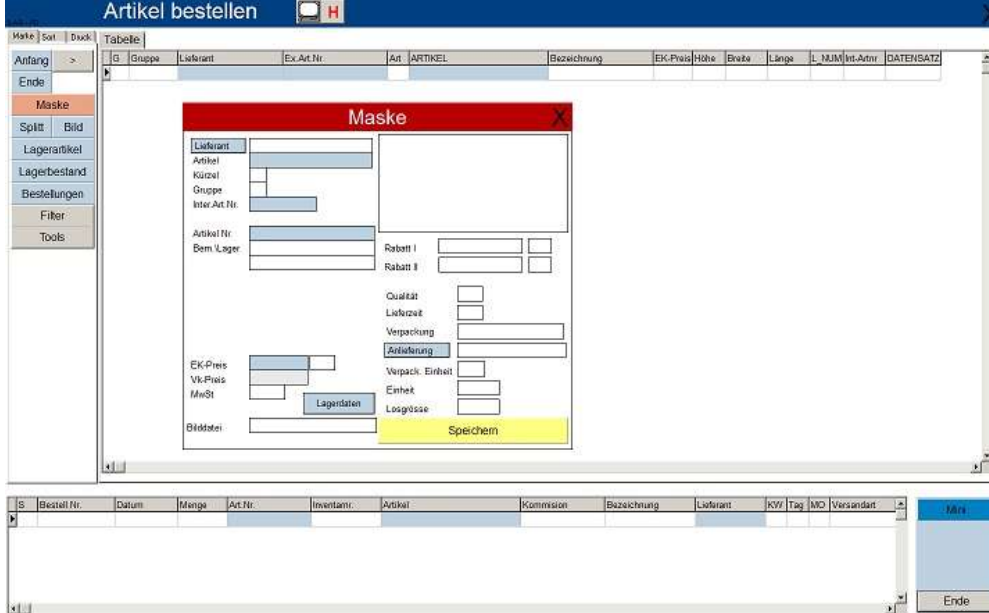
Artikel bestellen H

Maske | Sort | Druck

Tabelle

Anfang | >
Ende
Maske
Splitt | Bild
Lagerartikel
Lagerbestand
Bestellungen
Filter
Tools

| G | Gruppe | Lieferant | Ex.Art.Nr. | Art | ARTIKEL | Bezeichnung | EK-Preis | Höhe | Breite | Länge | L_NUM | Int-Artnr | DATENSATZ |
|---|---|---|---|---|---|---|---|---|---|---|---|---|---|
| | | | | | | | | | | | | | |

Maske X

Lieferant
Artikel
Kürzel
Gruppe
Inter.Art.Nr.

Artikel Nr.
Bem.\Lager.

Rabatt I
Rabatt II

Qualität
Lieferzeit
Verpackung
Anlieferung
Verpack. Einheit
Einheit
Losgrösse

EK-Preis
Vk-Preis
MwSt
Lagerdaten

Bilddatei
Speichern

| S | Bestell Nr. | Datum | Menge | Art.Nr. | Inventarnr. | Artikel | Kommision | Bezeichnung | Lieferant | KW | Tag | MO | Versandart |
|---|---|---|---|---|---|---|---|---|---|---|---|---|---|
| | | | | | | | | | | | | | |

Mini
Ende